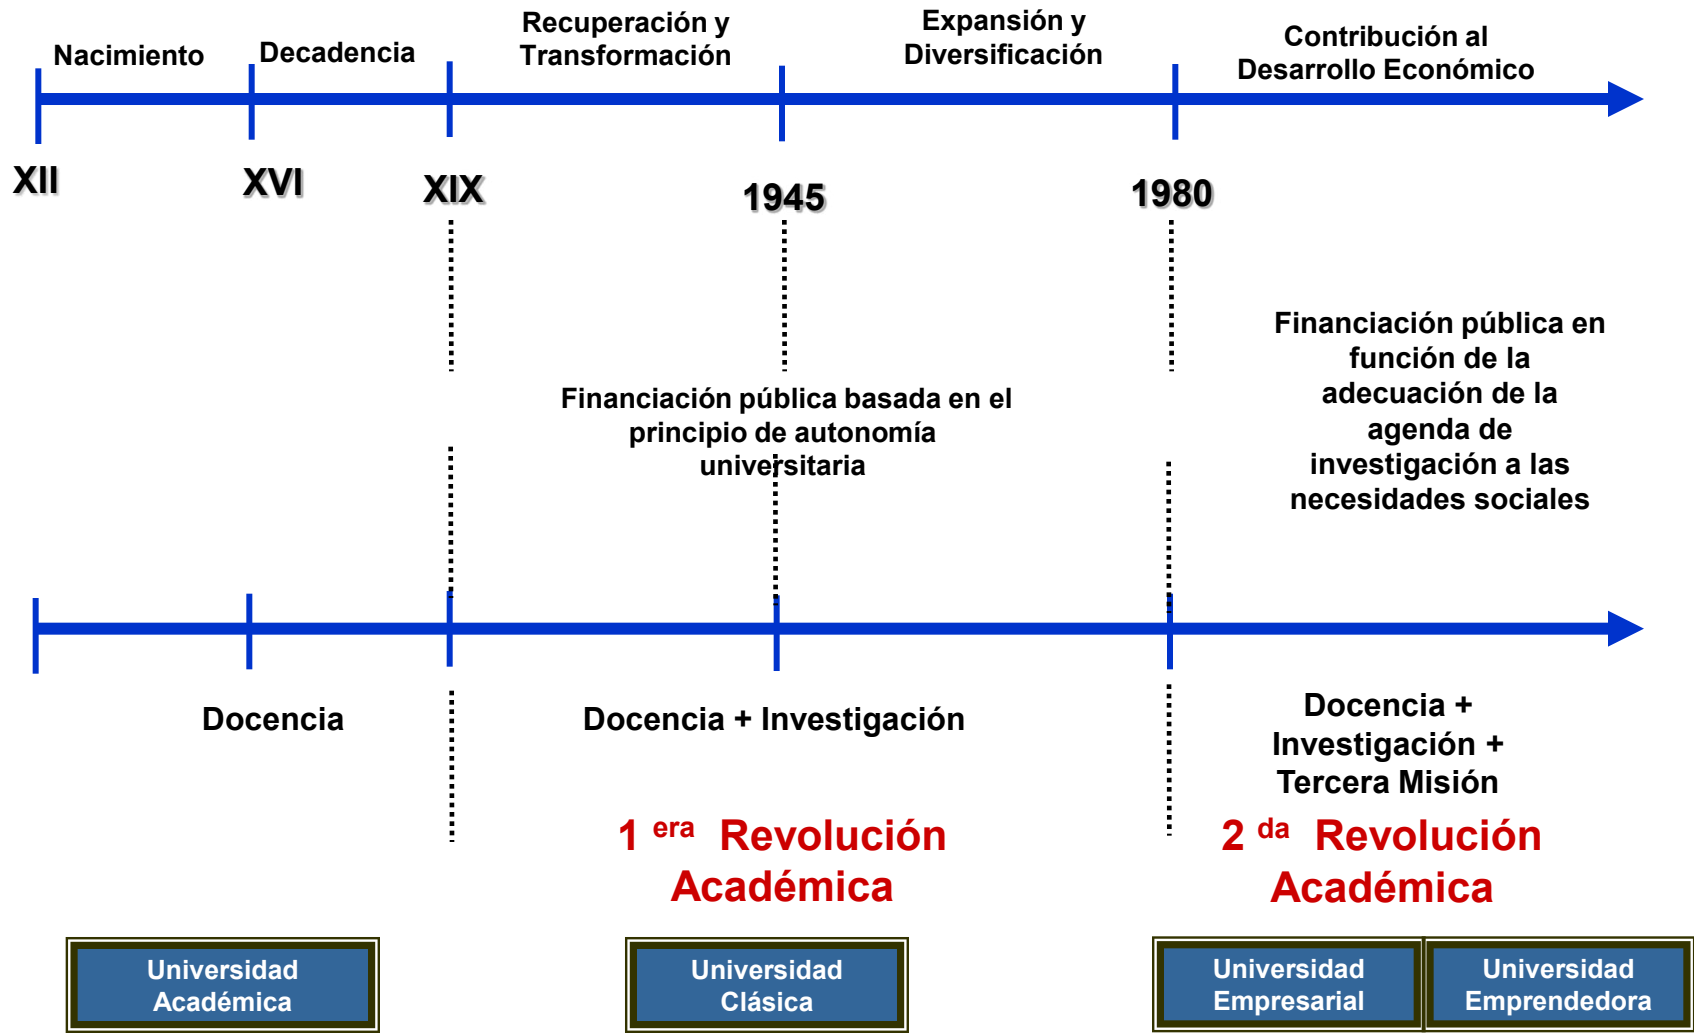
Nacimiento

Decadencia

Recuperación y Transformación

Expansión y Diversificación

Contribución al Desarrollo Económico

XII

XVI

XIX

1945

1980

Financiación pública en función de la adecuación de la agenda de investigación a las necesidades sociales

Financiación pública basada en el principio de autonomía universitaria

Docencia

Docencia + Investigación

Docencia + Investigación + Tercera Misión

1 $^{era}$ Revolución Académica

2 $^{da}$ Revolución Académica

Universidad Académica

Universidad Clásica

Universidad Empresarial

Universidad Emprendedora